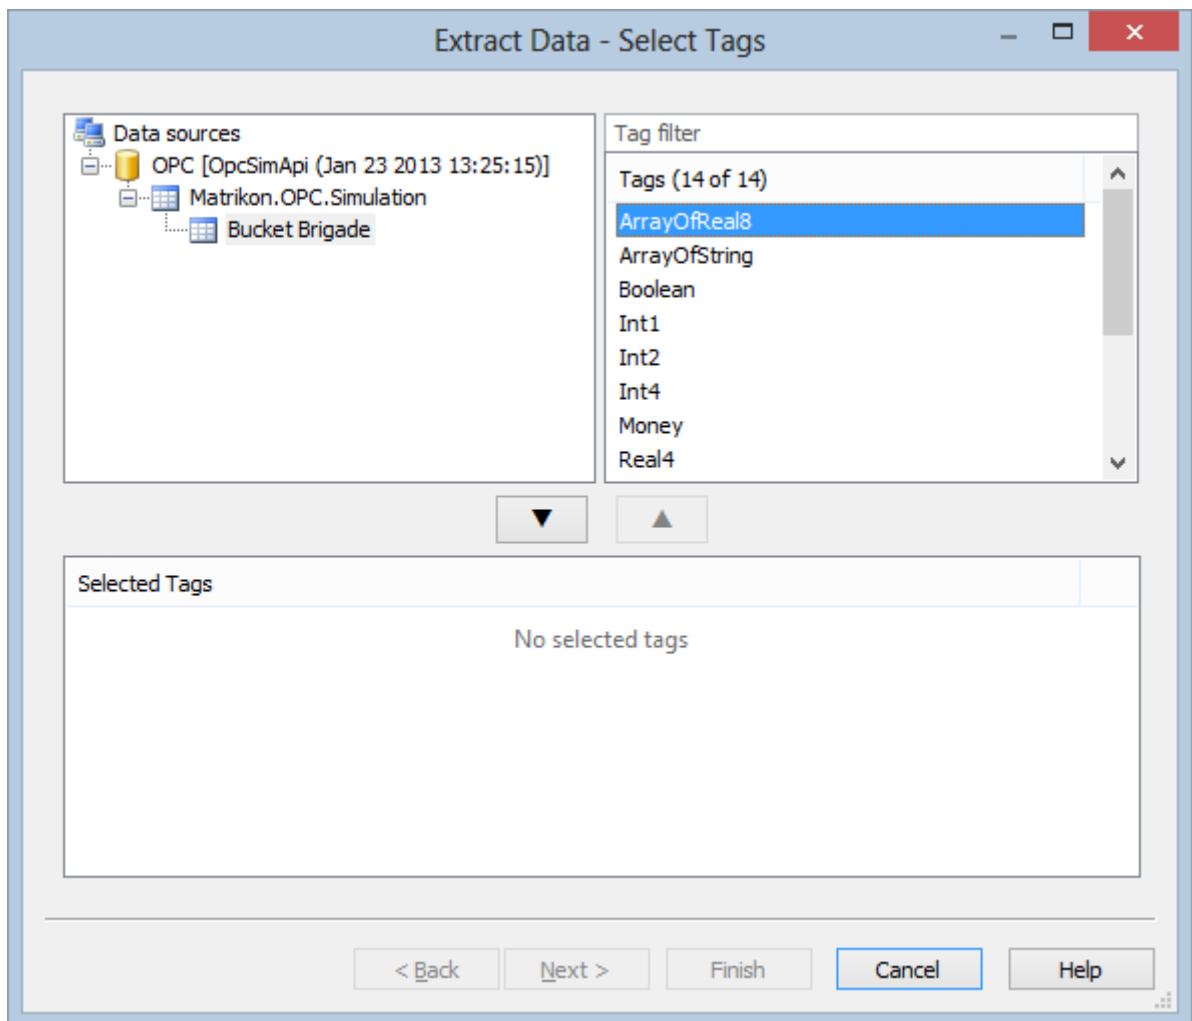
Extract Data - Select Tags

Data sources
OPC [OpcSimApi (Jan 23 2013 13:25:15)]
Matrikon.OPC.Simulation
Bucket Brigade

Tag filter

| Tags (14 of 14) |
|---|
| ArrayOfReal8 |
| ArrayOfString |
| Boolean |
| Int1 |
| Int2 |
| Int4 |
| Money |
| Real4 |

▼ ▲

Selected Tags

No selected tags

< Back    Next >    Finish    Cancel    Help